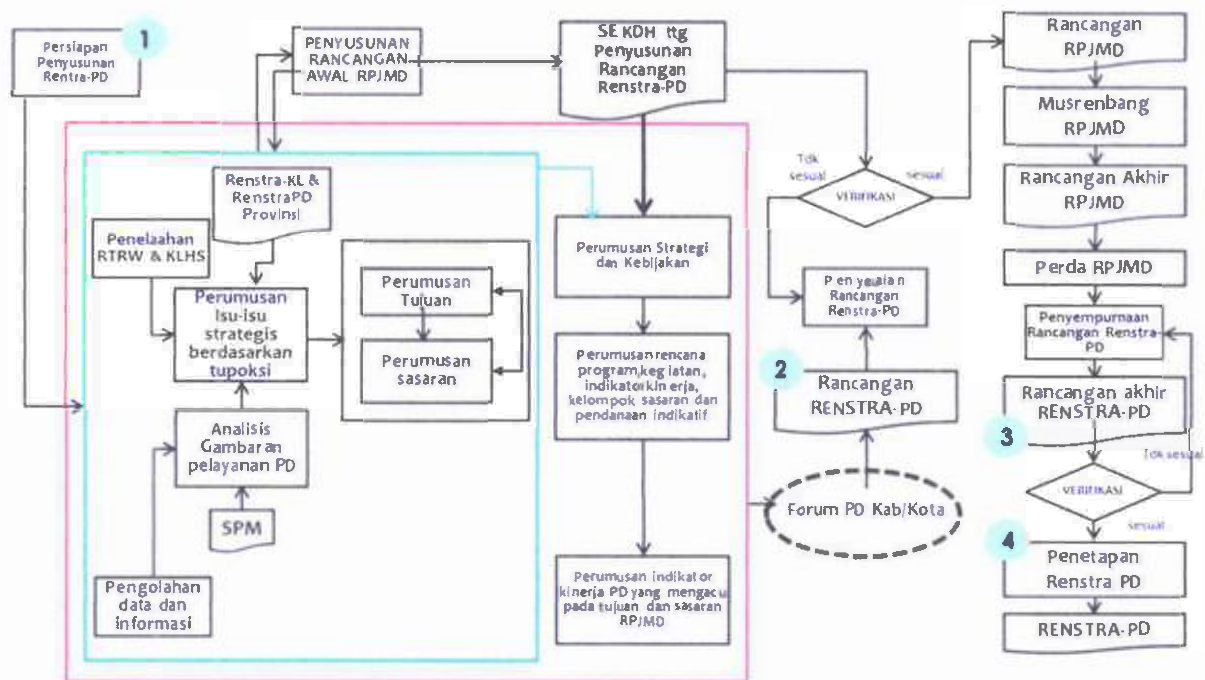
1

Persiapan Penyusunan Rentra-PD

PENYUSUNAN RANCANGAN AWAL RPJMD

SE KDH ttg Penyusunan Rancangan Renstra-PD

Rancangan RPJMD

Musrenbang RPJMD

Rancangan Akhir RPJMD

Perda RPJMD

Renstra-KL & RenstraPD Provinsi

Penelaahan RTRW & KLHS

Perumusan Isu-isu strategis berdasarkan tupoksi

Perumusan Tujuan

Perumusan sasaran

Analisis Gambaran pelayanan PD

SPM

Pengolahan data dan informasi

Perumusan Strategi dan Kebijakan

Perumusan rencana program,keg iatan, indikator kin erja, kelompok sasaran dan pendanaan indikatif

Perumusan indikator kinerja PD yang mengacu pada tujuan dan sasaran RPJMD

Tdk sesuai

VERIFIKASI

sesuai

Penyesuaian Rancangan Renstra-PD

2

Rancangan RENSTRA-PD

Forum PD Kab/Kota

Penyempurnaan Rancangan Renstra-PD

Rancangan akhir RENSTRA-PD

3

Tdk sesuai

VERIFIKASI

sesuai

4

Penetapan Renstra PD

RENSTRA-PD